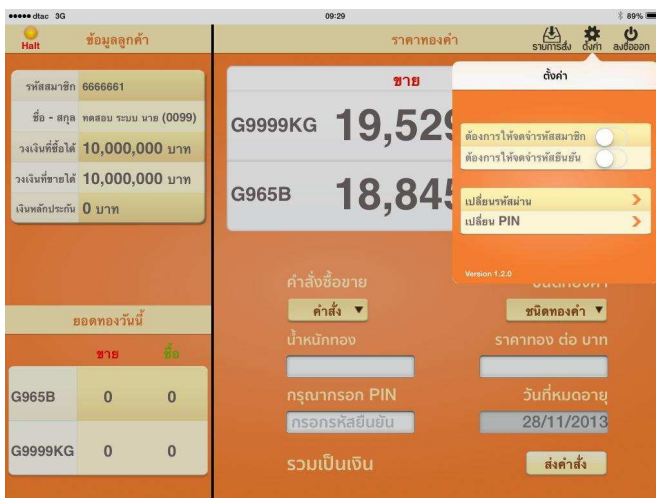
●●●●● dtac 3G 09:29 89%

Halt ข้อมูลลูกค้า

ราคาทองคำ รายการส่ง ตั้งค่า ลงชื่อออก

รหัสสมาชิก 6666661

ชื่อ - สกุล ทดสอบ ระบบ นาย (0099)

วงเงินที่ซื้อได้ 10,000,000 บาท

วงเงินที่ขายได้ 10,000,000 บาท

เงินหลักประกัน 0 บาท

ขาย

G9999KG 19,52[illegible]

G965B 18,845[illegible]

ตั้งค่า

ต้องการให้จดจำรหัสสมาชิก

ต้องการให้จดจำรหัสยืนยัน

เปลี่ยนรหัสผ่าน

เปลี่ยน PIN

Version 1.2.0

ยอดทองวันนี้

| | ขาย | ซื้อ |
|---|---|---|
| G965B | 0 | 0 |
| G9999KG | 0 | 0 |

คำสั่งซื้อขาย

คำสั่ง ▼

ชนิดทองคำ

ชนิดทองคำ ▼

น้ำหนักทอง

ราคาทอง ต่อ บาท

กรุณากรอก PIN

กรอกรหัสยืนยัน

วันที่หมดอายุ

28/11/2013

รวมเป็นเงิน

ส่งคำสั่ง